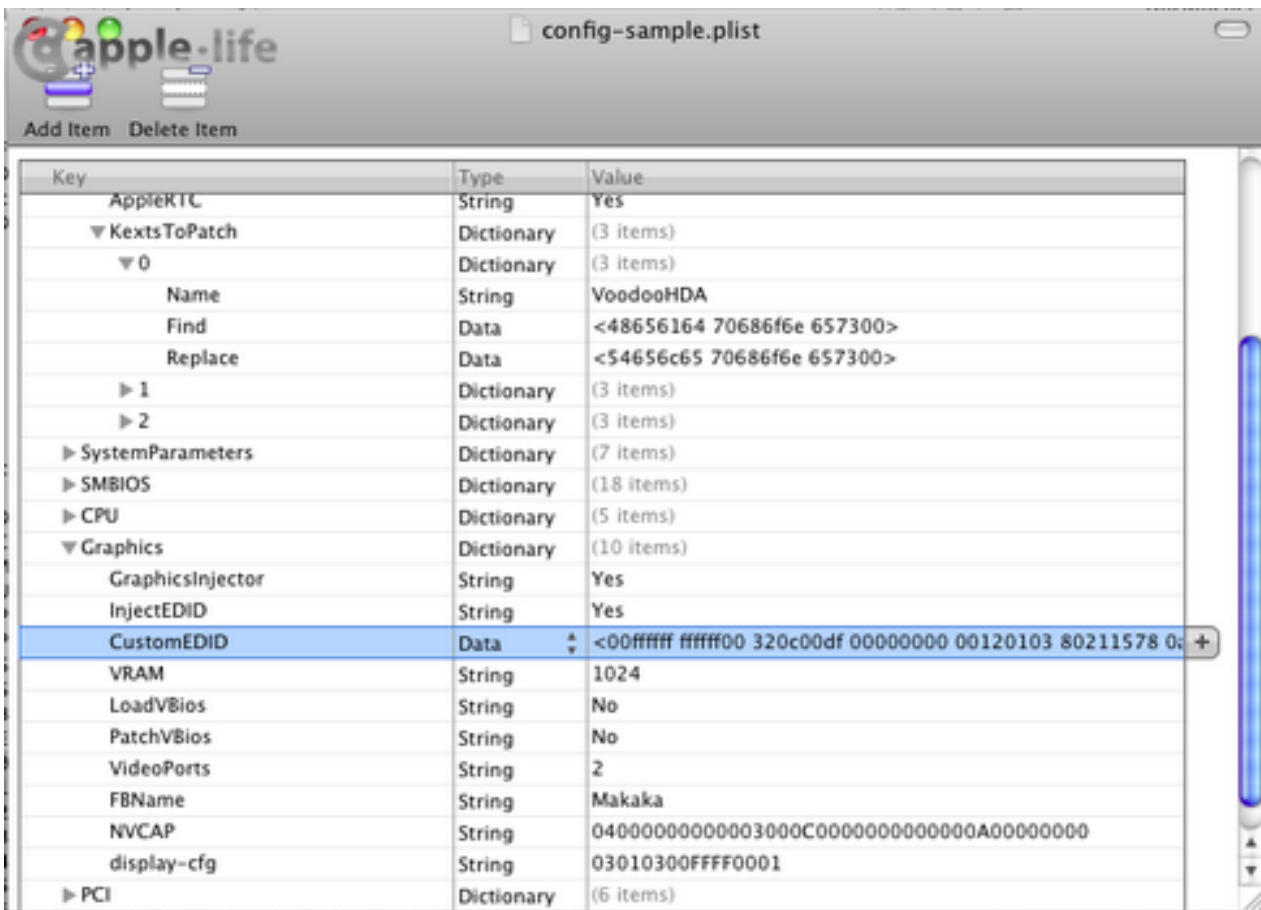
apple.life

config-sample.plist

Add Item Delete Item

| Key | Type | Value |
|---|---|---|
| AppleRTC | String | Yes |
| KextsToPatch | Dictionary | (3 items) |
| 0 | Dictionary | (3 items) |
| Name | String | VoodooHDA |
| Find | Data | <48656164 70686f6e 657300> |
| Replace | Data | <54656c65 70686f6e 657300> |
| 1 | Dictionary | (3 items) |
| 2 | Dictionary | (3 items) |
| SystemParameters | Dictionary | (7 items) |
| SMBIOS | Dictionary | (18 items) |
| CPU | Dictionary | (5 items) |
| Graphics | Dictionary | (10 items) |
| GraphicsInjector | String | Yes |
| InjectEDID | String | Yes |
| CustomEDID | Data | <00ffffff ffffff00 320c00df 00000000 00120103 80211578 0a |
| VRAM | String | 1024 |
| LoadVBios | String | No |
| PatchVBios | String | No |
| VideoPorts | String | 2 |
| FBName | String | Makaka |
| NVCAP | String | 04000000000003000C0000000000000A00000000 |
| display-cfg | String | 03010300FFFF0001 |
| PCI | Dictionary | (6 items) |